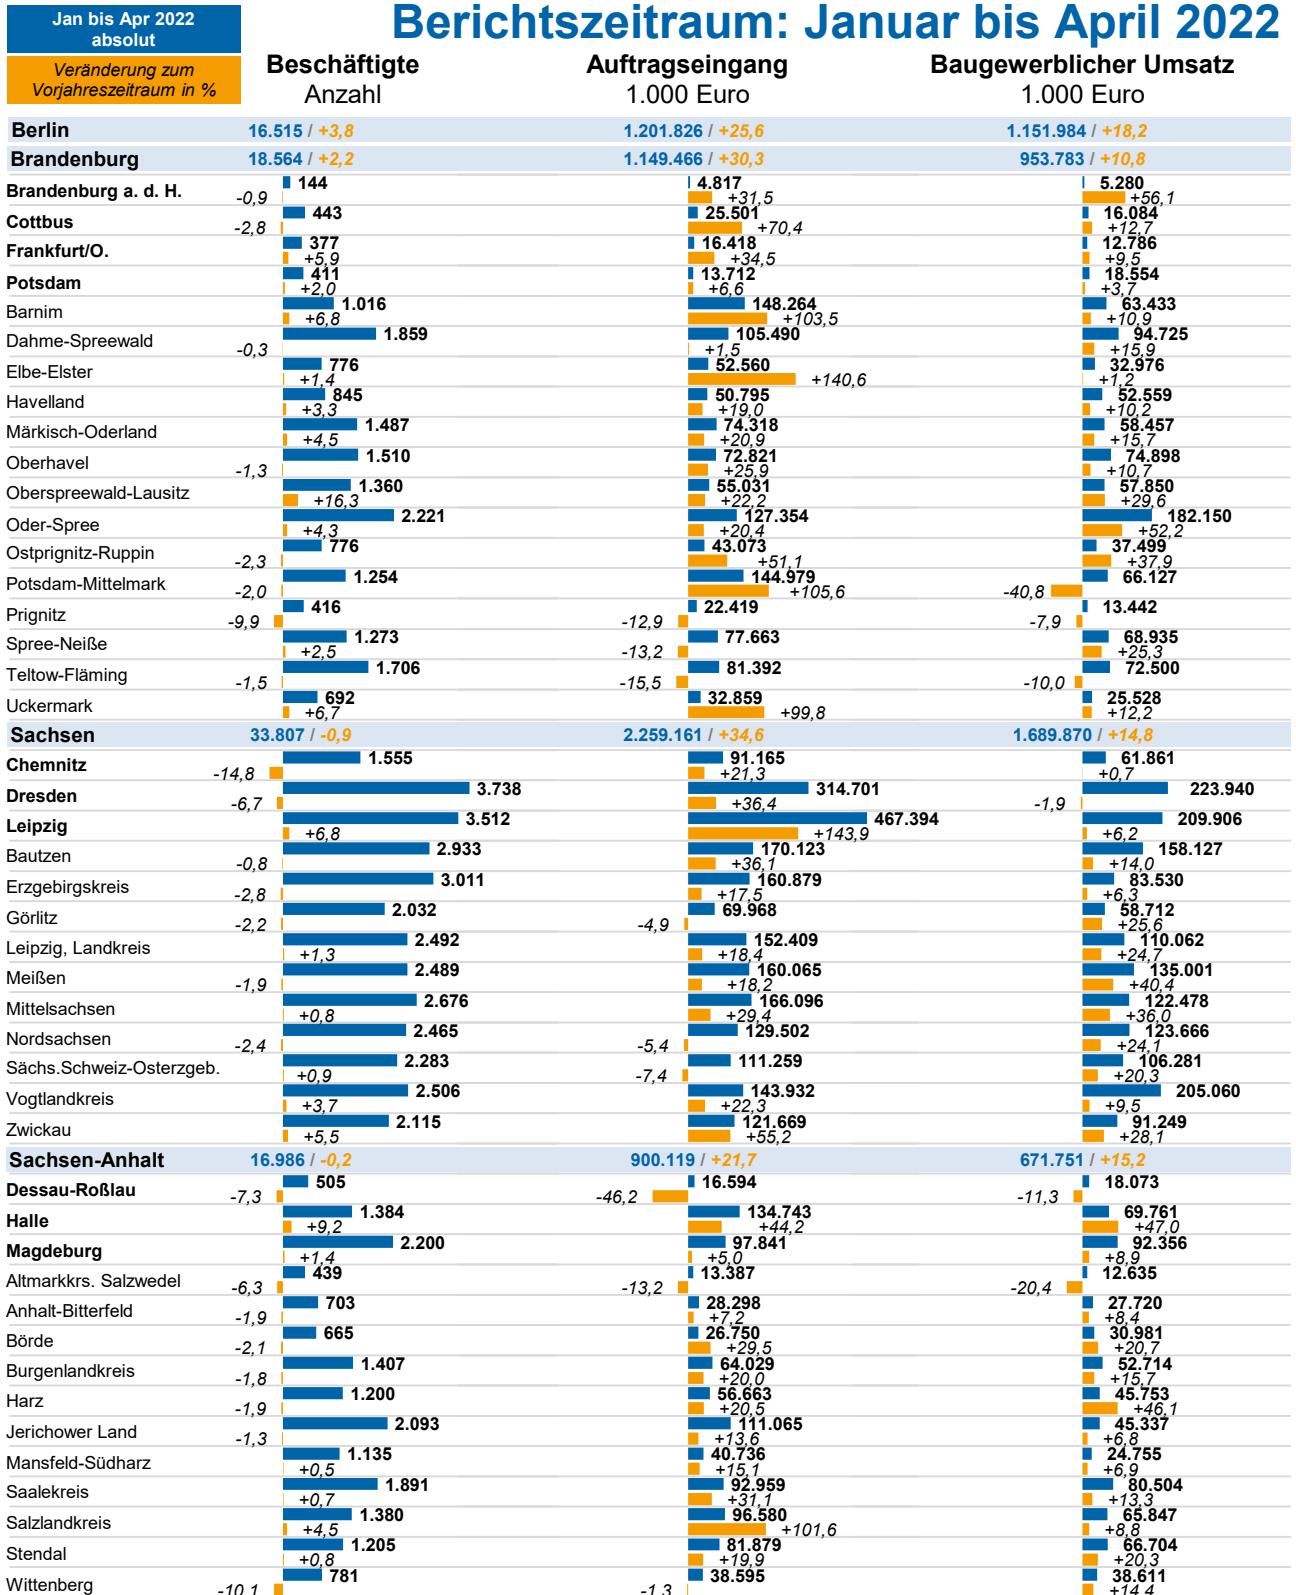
Jan bis Apr 2022 absolut

Veränderung zum Vorjahreszeitraum in %

Berichtszeitraum: Januar bis April 2022

| | Beschäftigte Anzahl | | Auftragseingang 1.000 Euro | | Baugewerblicher Umsatz 1.000 Euro | |
|---|---|---|---|---|---|---|
| Berlin | 16.515 / +3,8 | | 1.201.826 / +25,6 | | 1.151.984 / +18,2 | |
| Brandenburg | 18.564 / +2,2 | | 1.149.466 / +30,3 | | 953.783 / +10,8 | |
| Brandenburg a. d. H. | 144 | -0,9 | 4.817 | +31,5 | 5.280 | +56,1 |
| Cottbus | 443 | -2,8 | 25.501 | +70,4 | 16.084 | +12,7 |
| Frankfurt/O. | 377 | +5,9 | 16.418 | +34,5 | 12.786 | +9,5 |
| Potsdam | 411 | +2,0 | 13.712 | +6,6 | 18.554 | +3,7 |
| Barnim | 1.016 | +6,8 | 148.264 | +103,5 | 63.433 | +10,9 |
| Dahme-Spreewald | 1.859 | -0,3 | 105.490 | +1,5 | 94.725 | +15,9 |
| Elbe-Elster | 776 | +1,4 | 52.560 | +140,6 | 32.976 | +1,2 |
| Havelland | 845 | +3,3 | 50.795 | +19,0 | 52.559 | +10,2 |
| Märkisch-Oderland | 1.487 | +4,5 | 74.318 | +20,9 | 58.457 | +15,7 |
| Oberhavel | 1.510 | -1,3 | 72.821 | +25,9 | 74.898 | +10,7 |
| Oberspreewald-Lausitz | 1.360 | +16,3 | 55.031 | +22,2 | 57.850 | +29,6 |
| Oder-Spree | 2.221 | +4,3 | 127.354 | +20,4 | 182.150 | +52,2 |
| Ostprignitz-Ruppin | 776 | -2,3 | 43.073 | +51,1 | 37.499 | +37,9 |
| Potsdam-Mittelmark | 1.254 | -2,0 | 144.979 | +105,6 | 66.127 | -40,8 |
| Prignitz | 416 | -9,9 | 22.419 | -12,9 | 13.442 | -7,9 |
| Spree-Neiße | 1.273 | +2,5 | 77.663 | -13,2 | 68.935 | +25,3 |
| Teltow-Fläming | 1.706 | -1,5 | 81.392 | -15,5 | 72.500 | -10,0 |
| Uckermark | 692 | +6,7 | 32.859 | +99,8 | 25.528 | +12,2 |
| Sachsen | 33.807 / -0,9 | | 2.259.161 / +34,6 | | 1.689.870 / +14,8 | |
| Chemnitz | 1.555 | -14,8 | 91.165 | +21,3 | 61.861 | +0,7 |
| Dresden | 3.738 | -6,7 | 314.701 | +36,4 | 223.940 | -1,9 |
| Leipzig | 3.512 | +6,8 | 467.394 | +143,9 | 209.906 | +6,2 |
| Bautzen | 2.933 | -0,8 | 170.123 | +36,1 | 158.127 | +14,0 |
| Erzgebirgskreis | 3.011 | -2,8 | 160.879 | +17,5 | 83.530 | +6,3 |
| Görlitz | 2.032 | -2,2 | 69.968 | -4,9 | 58.712 | +25,6 |
| Leipzig, Landkreis | 2.492 | +1,3 | 152.409 | +18,4 | 110.062 | +24,7 |
| Meißen | 2.489 | -1,9 | 160.065 | +18,2 | 135.001 | +40,4 |
| Mittelsachsen | 2.676 | +0,8 | 166.096 | +29,4 | 122.478 | +36,0 |
| Nordsachsen | 2.465 | -2,4 | 129.502 | -5,4 | 123.666 | +24,1 |
| Sächs.Schweiz-Osterzgeb. | 2.283 | +0,9 | 111.259 | -7,4 | 106.281 | +20,3 |
| Vogtlandkreis | 2.506 | +3,7 | 143.932 | +22,3 | 205.060 | +9,5 |
| Zwickau | 2.115 | +5,5 | 121.669 | +55,2 | 91.249 | +28,1 |
| Sachsen-Anhalt | 16.986 / -0,2 | | 900.119 / +21,7 | | 671.751 / +15,2 | |
| Dessau-Roßlau | 505 | -7,3 | 16.594 | -46,2 | 18.073 | -11,3 |
| Halle | 1.384 | +9,2 | 134.743 | +44,2 | 69.761 | +47,0 |
| Magdeburg | 2.200 | +1,4 | 97.841 | +5,0 | 92.356 | +8,9 |
| Altmarkkrs. Salzwedel | 439 | -6,3 | 13.387 | -13,2 | 12.635 | -20,4 |
| Anhalt-Bitterfeld | 703 | -1,9 | 28.298 | +7,2 | 27.720 | +8,4 |
| Börde | 665 | -2,1 | 26.750 | +29,5 | 30.981 | +20,7 |
| Burgenlandkreis | 1.407 | -1,8 | 64.029 | +20,0 | 52.714 | +15,7 |
| Harz | 1.200 | -1,9 | 56.663 | +20,5 | 45.753 | +46,1 |
| Jerichower Land | 2.093 | -1,3 | 111.065 | +13,6 | 45.337 | +6,8 |
| Mansfeld-Südharz | 1.135 | +0,5 | 40.736 | +15,1 | 24.755 | +6,9 |
| Saalekreis | 1.891 | +0,7 | 92.959 | +31,1 | 80.504 | +13,3 |
| Salzlandkreis | 1.380 | +4,5 | 96.580 | +101,6 | 65.847 | +8,8 |
| Stendal | 1.205 | +0,8 | 81.879 | +19,9 | 66.704 | +20,3 |
| Wittenberg | 781 | -10,1 | 38.595 | -1,3 | 38.611 | +14,4 |